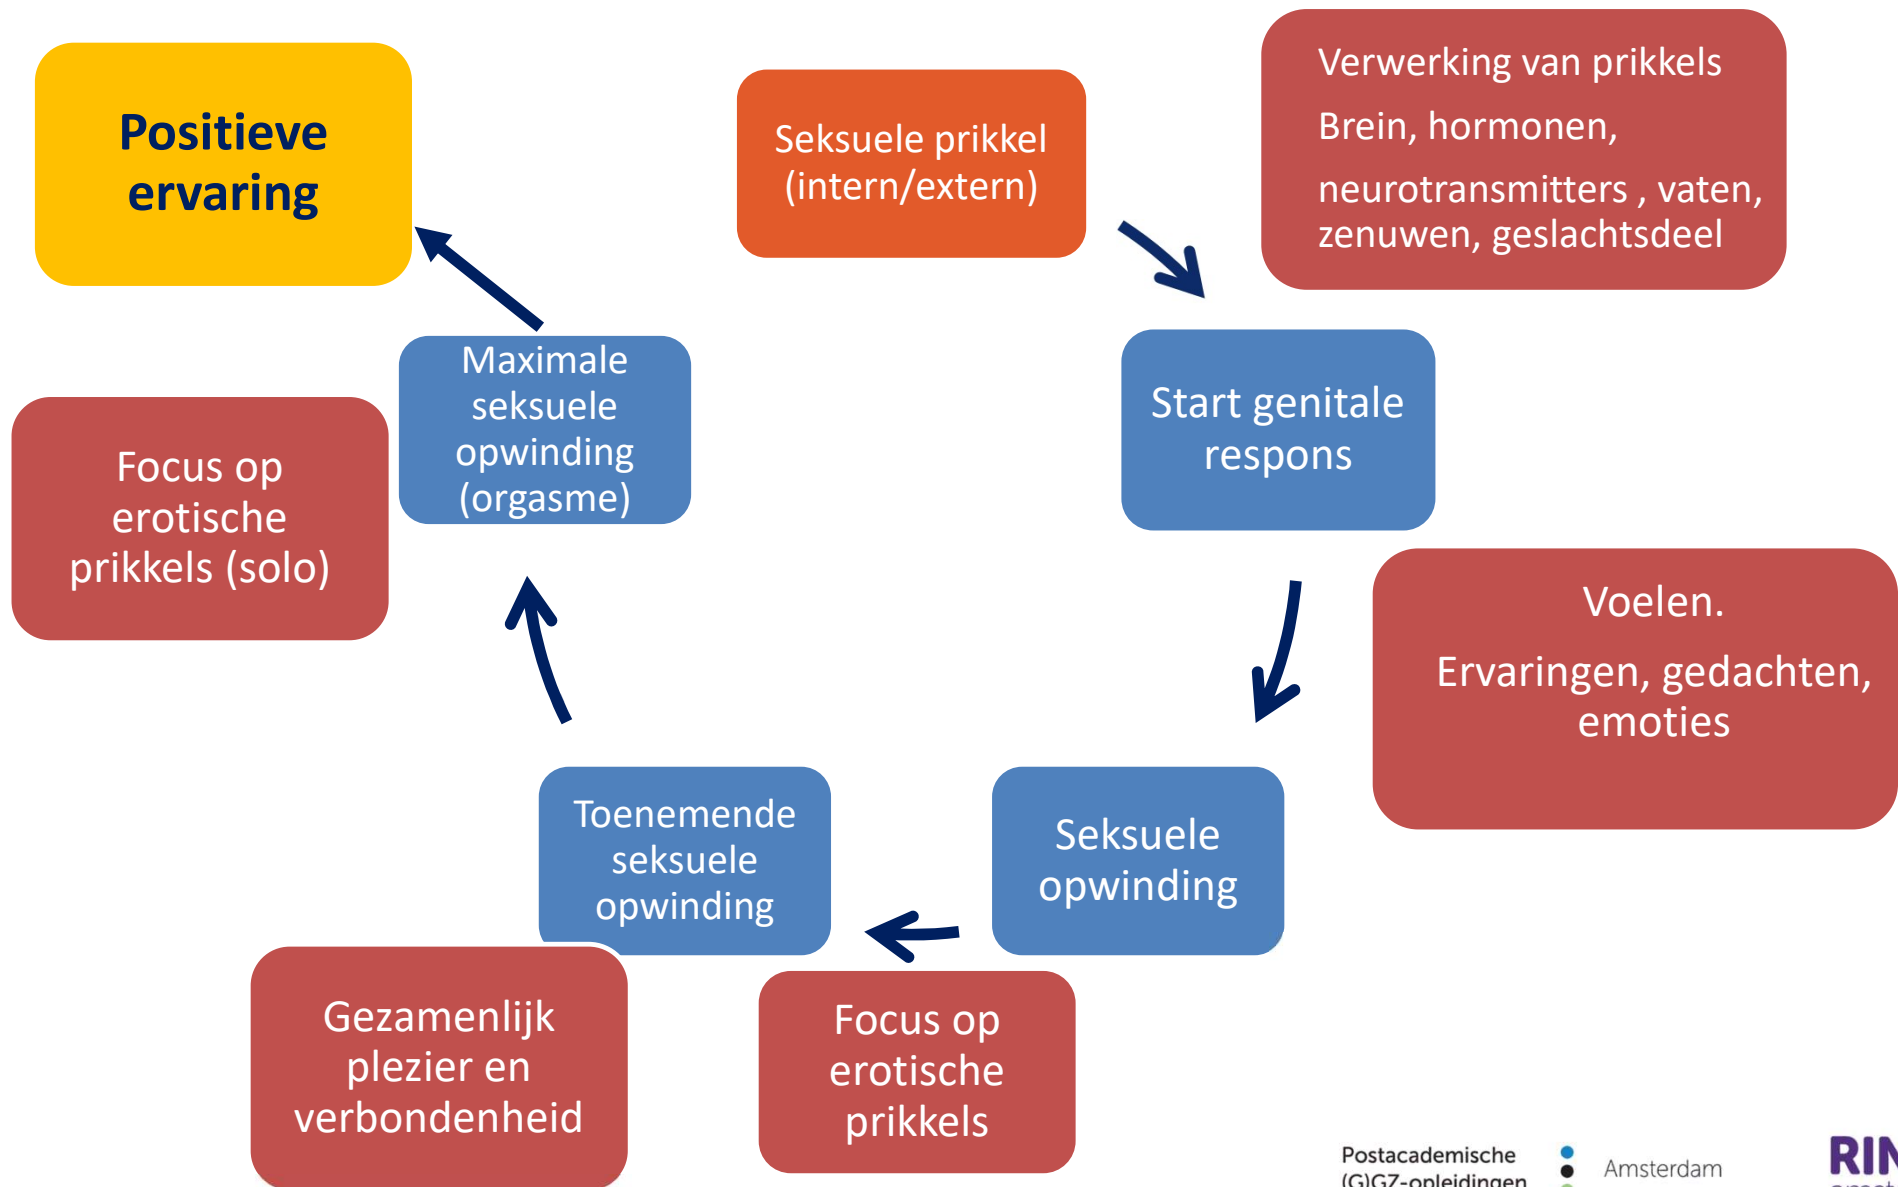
Positieve ervaring

Seksuele prikkel (intern/extern)

Verwerking van prikkels

Brein, hormonen,

neurotransmitters , vaten, zenuwen, geslachtsdeel

Maximale seksuele opwinding (orgasme)

Start genitale respons

Focus op erotische prikkels (solo)

Voelen.

Ervaringen, gedachten, emoties

Toenemende seksuele opwinding

Seksuele opwinding

Gezamenlijk plezier en verbondenheid

Focus op erotische prikkels

Postacademische (G)GZ-opleidingen

Amsterdam

RIN